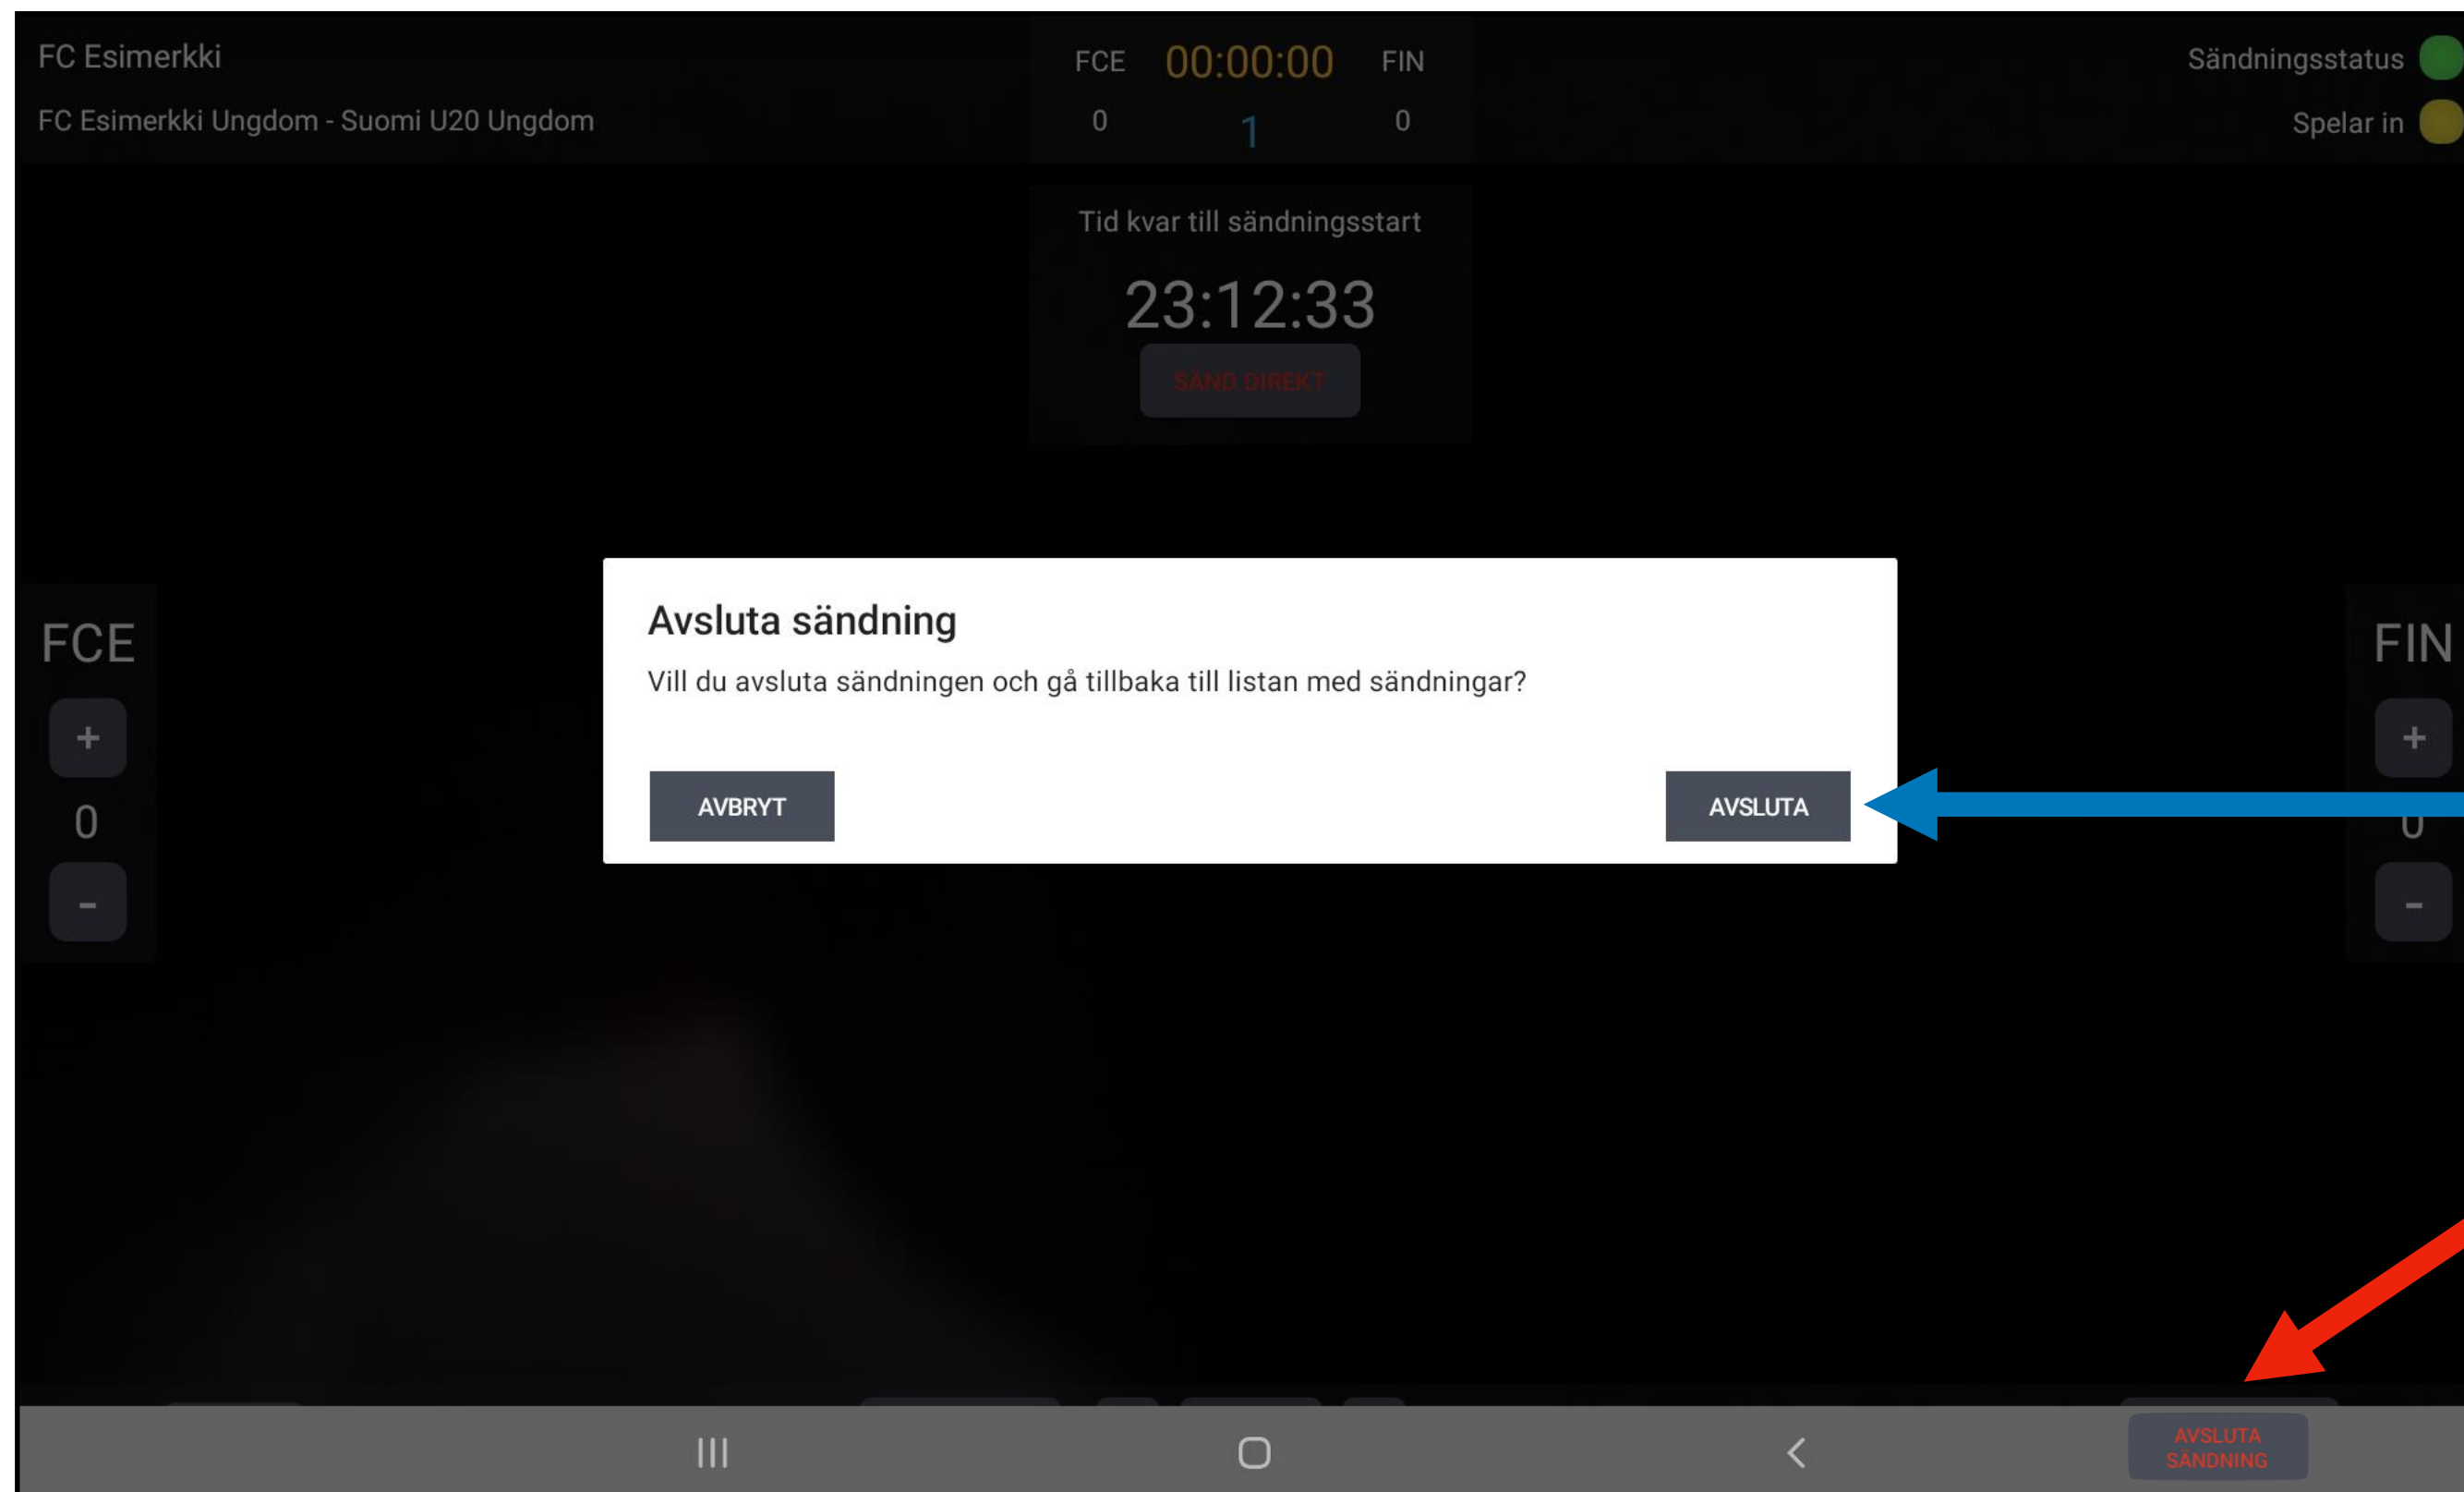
FC Esimerkki

FC Esimerkki Ungdom - Suomi U20 Ungdom

FCE 00:00:00 FIN

0 1 0

Sändningsstatus

Spelar in

Tid kvar till sändningsstart

23:12:33

SÄND DIREKT

FCE

+

0

-

FIN

+

0

-

Avsluta sändning

Vill du avsluta sändningen och gå tillbaka till listan med sändningar?

AVBRYT

AVSLUTA

AVSLUTA SÄNDNING